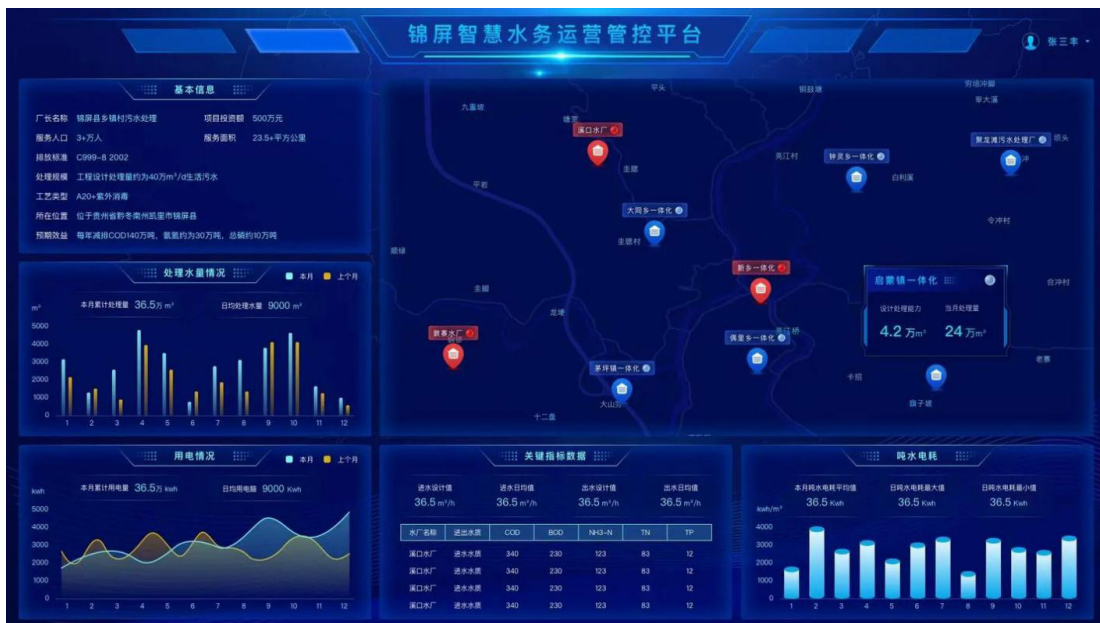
锦屏智慧水务运营管控平台

张三丰

基本信息

厂长名称 锦屏县乡镇村污水处理　项目投资额 500万元
服务人口 3+万人　服务面积 23.5+平方公里
排放标准 C999-8 2002
处理规模 工程设计处理量约为40万m³/d生活污水
工艺类型 A20+紫外消毒
所在位置 位于贵州省黔冬南州凯里市锦屏县
预期效益 每年减排COD140万吨，氨氮约为30万吨，总磷约10万吨

处理水量情况　本月　上个月
本月累计处理量 36.5万 m³　日均处理水量 9000 m³
m³
5000
4000
3000
2000
1000
0
1 2 3 4 5 6 7 8 9 10 11 12

用电情况　本月　上个月
本月累计用电量 36.5万 kwh　日均用电量 9000 Kwh
kwh
5000
4000
3000
2000
1000
0
1 2 3 4 5 6 7 8 9 10 11 12

平头　九寨坡　铜鼓镇　背江冲鹅　章大溪　滚口水厂　黄龙滩污水处理厂　坝头　钟灵乡一体化　白利溪　大同乡一体化　主德村　平若　今冲村　新乡一体化　启蒙镇一体化　设计处理能力 4.2万m³　当月处理量 24万m³　合冲村　新寨水厂　偶里乡一体化　茅坪镇一体化　大山坳　十二盘　卡稻　巢子坡　老寨　龙坡

关键指标数据
进水设计值 36.5 m³/h　进水日均值 36.5 m³/h　出水设计值 36.5 m³/h　出水日均值 36.5 m³/h

| 水厂名称 | 进出水质 | COD | BOD | NH3-N | TN | TP |
|---|---|---|---|---|---|---|
| 滚口水厂 | 进水水质 | 340 | 230 | 123 | 83 | 12 |
| 滚口水厂 | 进水水质 | 340 | 230 | 123 | 83 | 12 |
| 滚口水厂 | 进水水质 | 340 | 230 | 123 | 83 | 12 |
| 滚口水厂 | 进水水质 | 340 | 230 | 123 | 83 | 12 |

吨水电耗
本月吨水电耗平均值 36.5 Kwh　日吨水电耗最大值 36.5 Kwh　日吨水电耗最小值 36.5 Kwh
kwh/m³
4000
3000
2000
1000
0
1 2 3 4 5 6 7 8 9 10 11 12